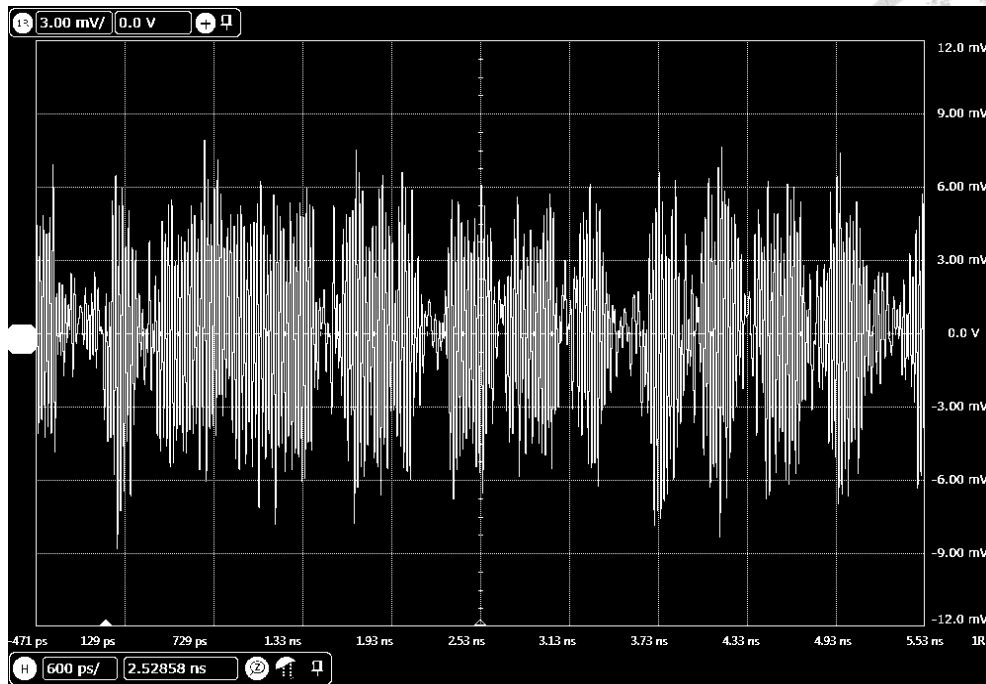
1R 3.00 mV/ 0.0 V

12.0 mV
9.00 mV
6.00 mV
3.00 mV
0.0 V
-3.00 mV
-6.00 mV
-9.00 mV
-12.0 mV

-471 ps 129 ps 729 ps 1.33 ns 1.93 ns 2.53 ns 3.13 ns 3.73 ns 4.33 ns 4.93 ns 5.53 ns 1R

H 600 ps/ 2.52858 ns